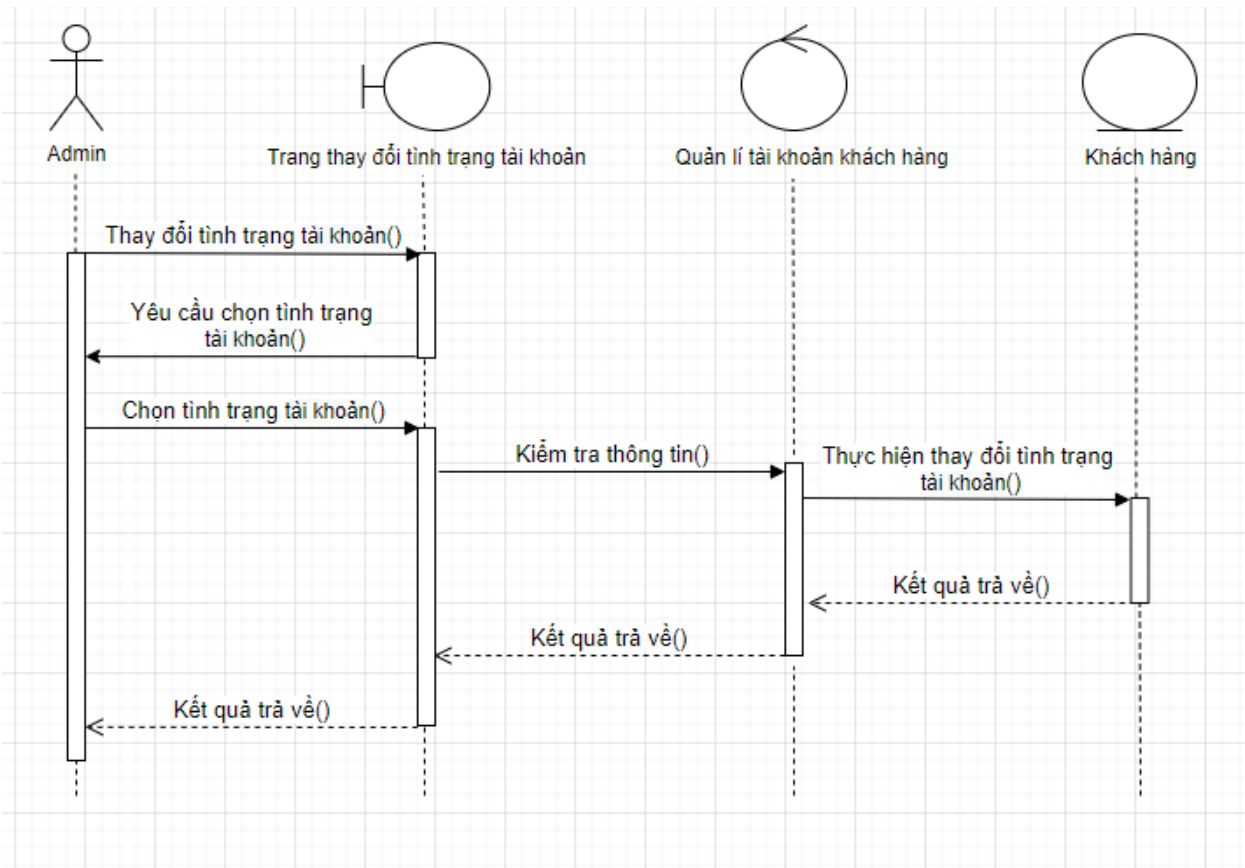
Admin

Trang thay đổi tình trạng tài khoản

Quản lí tài khoản khách hàng

Khách hàng

Thay đổi tình trạng tài khoản()

Yêu cầu chọn tình trạng tài khoản()

Chọn tình trạng tài khoản()

Kiểm tra thông tin()

Thực hiện thay đổi tình trạng tài khoản()

Kết quả trả về()

Kết quả trả về()

Kết quả trả về()